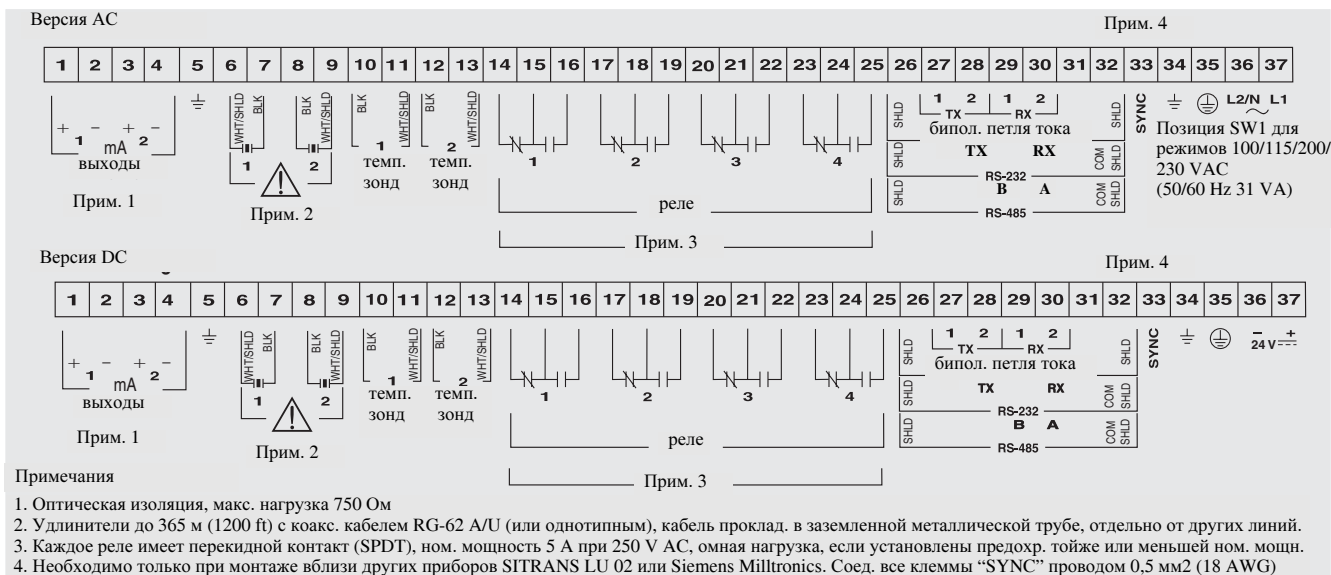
Версия AC

Прим. 4

| 1 | 2 | 3 | 4 | 5 | 6 | 7 | 8 | 9 | 10 | 11 | 12 | 13 | 14 | 15 | 16 | 17 | 18 | 19 | 20 | 21 | 22 | 23 | 24 | 25 | 26 | 27 | 28 | 29 | 30 | 31 | 32 | 33 | 34 | 35 | 36 | 37 |
|---|---|---|---|---|---|---|---|---|---|---|---|---|---|---|---|---|---|---|---|---|---|---|---|---|---|---|---|---|---|---|---|---|---|---|---|---|

+ 1 − + 2 − mA выходы

Прим. 1

WHT/SHLD BLK BLK WHT/SHLD 1 2

Прим. 2

BLK 1 WHT/SHLD темп. зонд

BLK 2 WHT/SHLD темп. зонд

1 2 3 4

реле

Прим. 3

SHLD 1 2 TX 1 2 RX SHLD биполи. петля тока

SHLD TX RX COM SHLD RS-232

SHLD B A COM SHLD RS-485

SYNC

L2/N L1

Позиция SW1 для режимов 100/115/200/230 VAC (50/60 Hz 31 VA)

Версия DC

Прим. 4

| 1 | 2 | 3 | 4 | 5 | 6 | 7 | 8 | 9 | 10 | 11 | 12 | 13 | 14 | 15 | 16 | 17 | 18 | 19 | 20 | 21 | 22 | 23 | 24 | 25 | 26 | 27 | 28 | 29 | 30 | 31 | 32 | 33 | 34 | 35 | 36 | 37 |
|---|---|---|---|---|---|---|---|---|---|---|---|---|---|---|---|---|---|---|---|---|---|---|---|---|---|---|---|---|---|---|---|---|---|---|---|---|

+ 1 − + 2 − mA выходы

Прим. 1

WHT/SHLD BLK BLK WHT/SHLD 1 2

Прим. 2

BLK 1 WHT/SHLD темп. зонд

BLK 2 WHT/SHLD темп. зонд

1 2 3 4

реле

Прим. 3

SHLD 1 2 TX 1 2 RX SHLD биполи. петля тока

SHLD TX RX COM SHLD RS-232

SHLD B A COM SHLD RS-485

SYNC

− + 24 V

Примечания

1. Оптическая изоляция, макс. нагрузка 750 Ом
2. Удлинители до 365 м (1200 ft) с коакс. кабелем RG-62 A/U (или однотипным), кабель проклад. в заземленной металлической трубе, отдельно от других линий.
3. Каждое реле имеет перекидной контакт (SPDT), ном. мощность 5 A при 250 V AC, омная нагрузка, если установлены предохр. тойже или меньшей ном. мощн.
4. Необходимо только при монтаже вблизи других приборов SITRANS LU 02 или Siemens Milltronics. Соед. все клеммы “SYNC” проводом 0,5 мм2 (18 AWG)